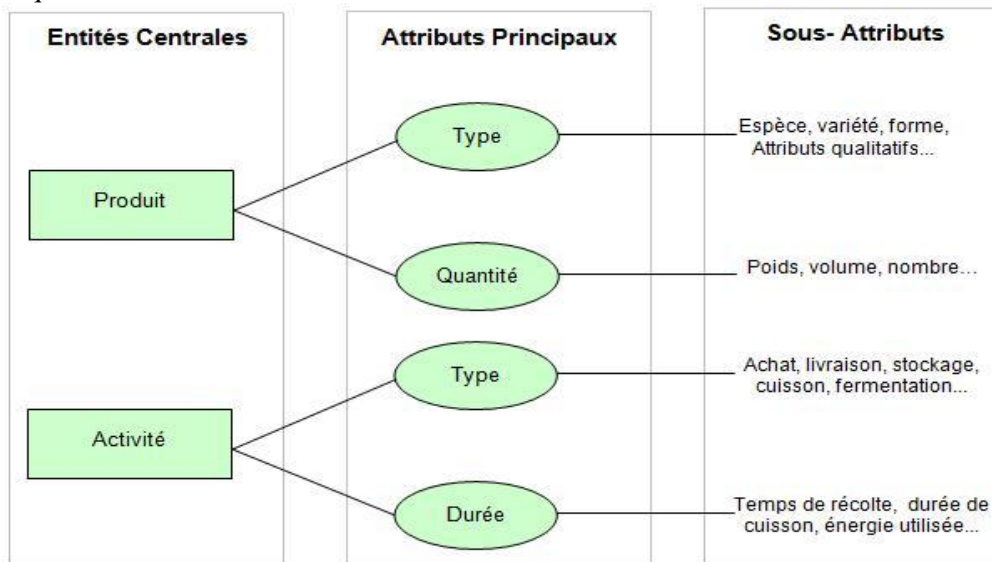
Entités Centrales

Attributs Principaux

Sous- Attributs

Produit

Type

Espèce, variété, forme, Attributs qualitatifs...

Quantité

Poids, volume, nombre...

Activité

Type

Achat, livraison, stockage, cuisson, fermentation...

Durée

Temps de récolte, durée de cuisson, énergie utilisée...